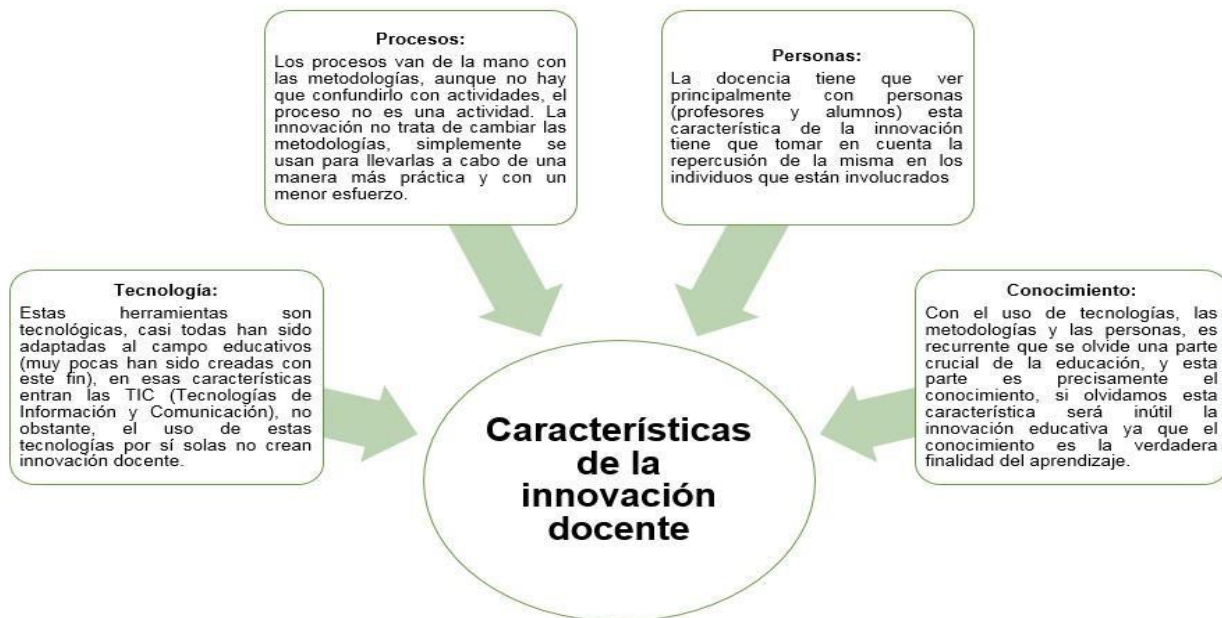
Procesos:
Los procesos van de la mano con las metodologías, aunque no hay que confundirlo con actividades, el proceso no es una actividad. La innovación no trata de cambiar las metodologías, simplemente se usan para llevarlas a cabo de una manera más práctica y con un menor esfuerzo.

Personas:
La docencia tiene que ver principalmente con personas (profesores y alumnos) esta característica de la innovación tiene que tomar en cuenta la repercusión de la misma en los individuos que están involucrados

Tecnología:
Estas herramientas son tecnológicas, casi todas han sido adaptadas al campo educativos (muy pocas han sido creadas con este fin), en esas características entran las TIC (Tecnologías de Información y Comunicación), no obstante, el uso de estas tecnologías por sí solas no crean innovación docente.

Características de la innovación docente

Conocimiento:
Con el uso de tecnologías, las metodologías y las personas, es recurrente que se olvide una parte crucial de la educación, y esta parte es precisamente el conocimiento, si olvidamos esta característica será inútil la innovación educativa ya que el conocimiento es la verdadera finalidad del aprendizaje.